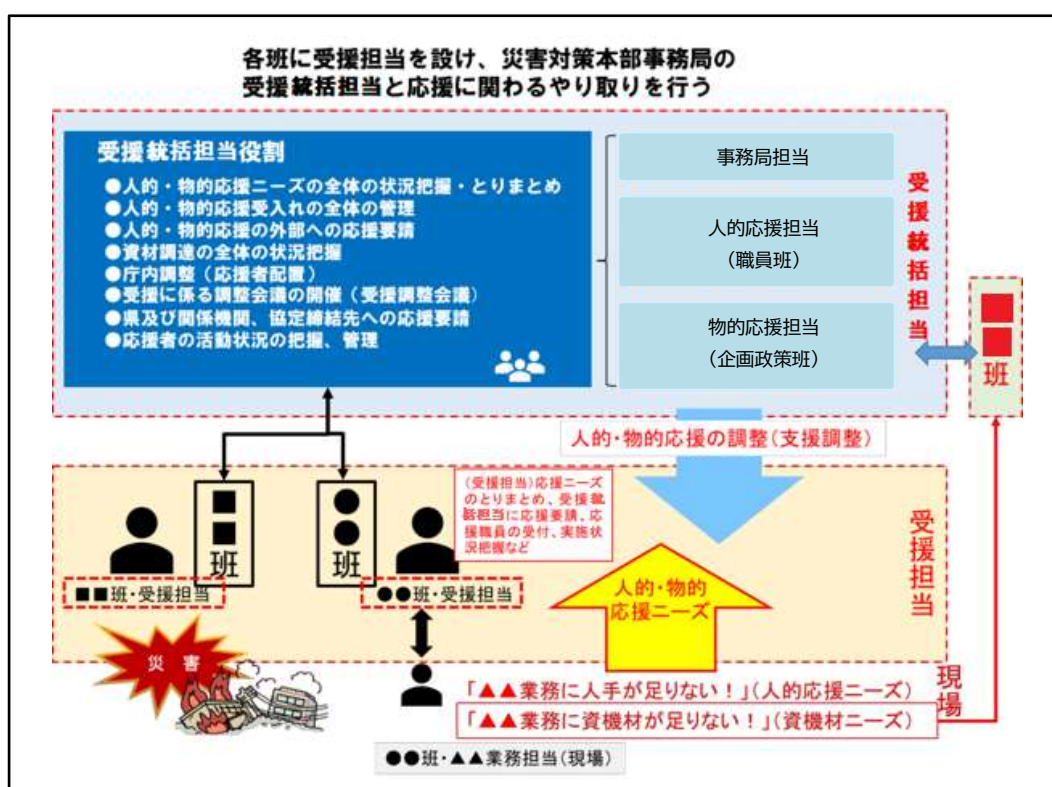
各班に受援担当を設け、災害対策本部事務局の受援統括担当と応援に関わるやり取りを行う

受援統括担当役割
●人的・物的応援ニーズの全体の状況把握・とりまとめ
●人的・物的応援受入れの全体の管理
●人的・物的応援の外部への応援要請
●資材調達の全体の状況把握
●庁内調整（応援者配置）
●受援に係る調整会議の開催（受援調整会議）
●県及び関係機関、協定締結先への応援要請
●応援者の活動状況の把握、管理

事務局担当

人的応援担当
（職員班）

物的応援担当
（企画政策班）

受援統括担当

■■
班

人的・物的応援の調整（支援調整）

■■
班

●●
班

（受援担当）応援ニーズのとりまとめ、受援統括担当に応援要請、応援職員の受付、実施状況把握など

受援担当

■■班・受援担当

●●班・受援担当

人的・物的
応援ニーズ

災害

「▲▲業務に人手が足りない！」（人的応援ニーズ）
「▲▲業務に資機材が足りない！」（資機材ニーズ）

現場

●●班・▲▲業務担当（現場）